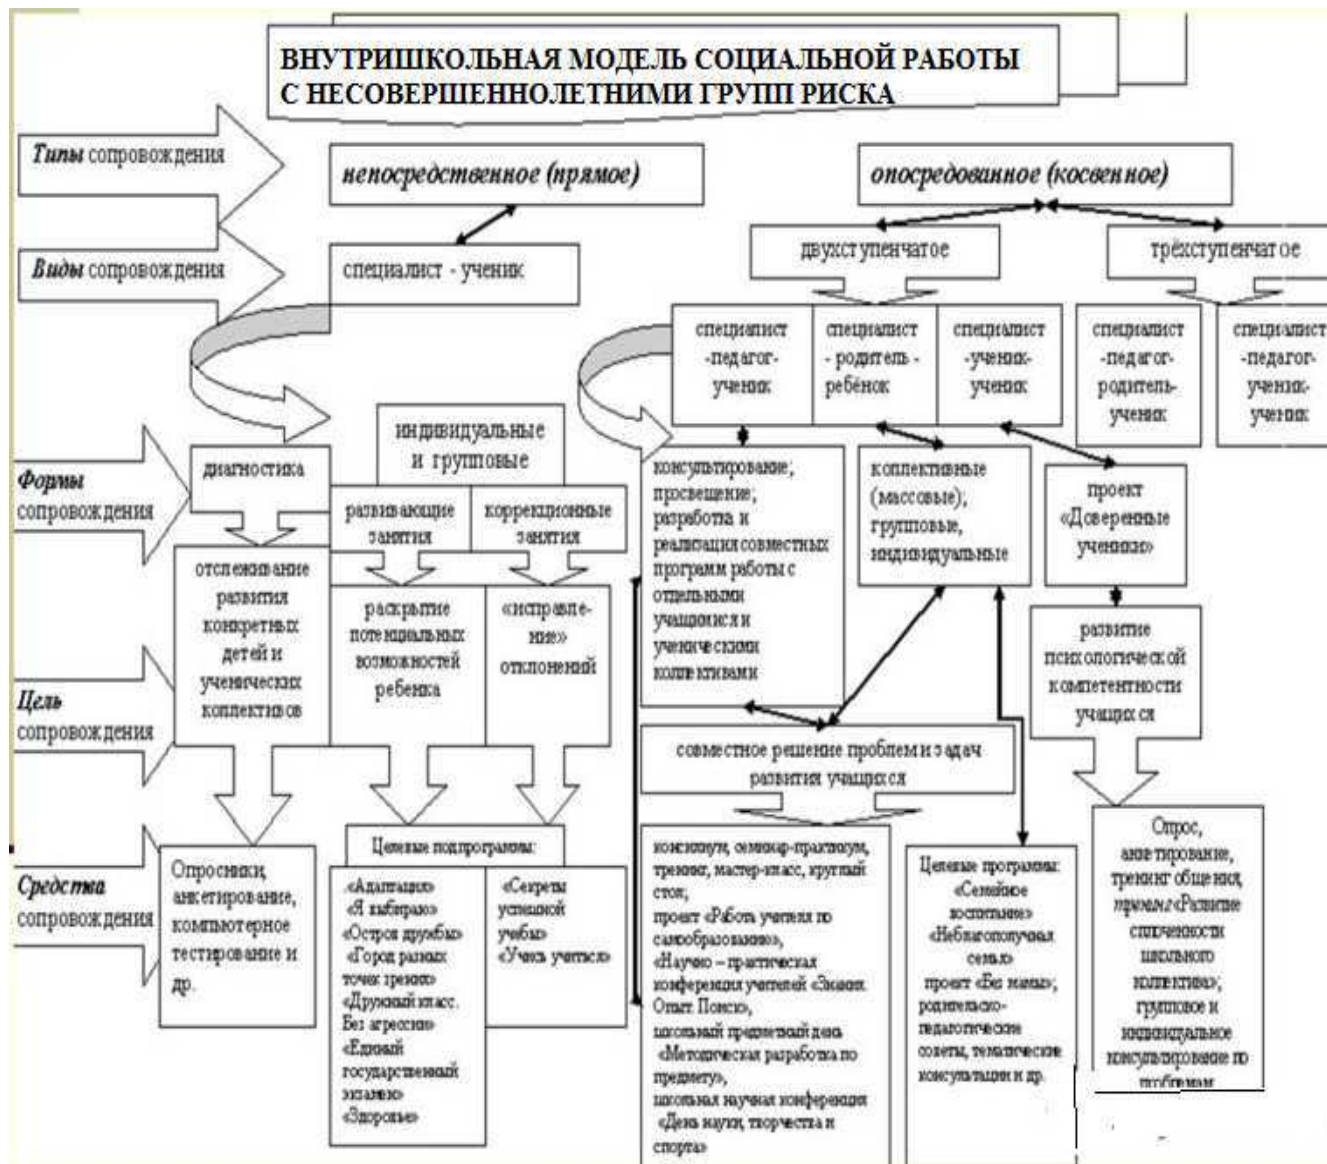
ВНУТРИШКОЛЬНАЯ МОДЕЛЬ СОЦИАЛЬНОЙ РАБОТЫ С НЕСОВЕРШЕННОЛЕТНИМИ ГРУПП РИСКА

Типы сопровождения

непосредственное (прямое)

опосредованное (косвенное)

Виды сопровождения

специалист - ученик

двухступенчатое

трёхступенчатое

специалист -педагог- ученик

специалист - родитель - ребёнок

специалист -ученик- ученик

специалист -педагог- родитель- ученик

специалист -педагог- ученик- ученик

Формы сопровождения

диагностика

индивидуальные и групповые

развивающие занятия

коррекционные занятия

консультирование; просвещение; разработка и реализация совместных программ работы с отдельными учащимися и ученическими коллективами

коллективные (массовые); групповые, индивидуальные

проект «Доверенные ученики»

Цель сопровождения

отслеживание развития конкретных детей и ученических коллективов

раскрытие потенциальных возможностей ребенка

«исправление» отклонений

развитие психологической компетентности учащихся

совместное решение проблем и задач развития учащихся

Средства сопровождения

Опросники, анкетирование, компьютерное тестирование и др.

Целевые подпрограммы:

«Адаптация» «Я выбираю» «Остров дружбы» «Город разных точек зрения» «Дружный класс. Без агрессии» «Единый государственный экзамен» «Здоровье»

«Секреты успешной учебы» «Учись учиться»

консилиум, семинар-практикум, тренинг, мастер-класс, круглый стол; проект «Работа учителя по самообразованию», «Научно – практическая конференция учителей «Знания. Опыт. Поиск», школьный предметный день «Методическая разработка по предмету», школьная научная конференция «День науки, творчества и спорта»

Целевые программы: «Семейное воспитание» «Неблагополучная семья» проект «Без мамы»; родительско-педагогические советы, тематические консультации и др.

Опрос, анкетирование, тренинг общения, тренинг «Развитие сплоченности школьного коллектива»; групповое и индивидуальное консультирование по проблемам